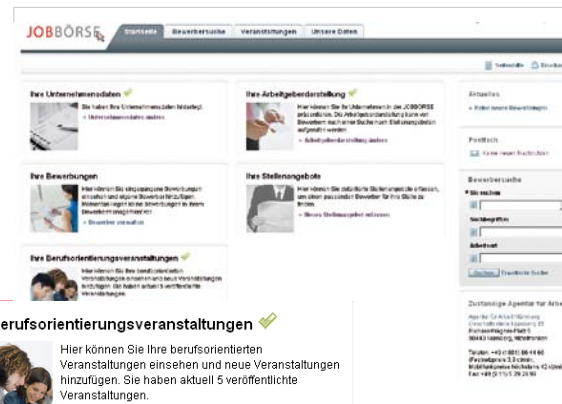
JOBBÖRSE

Startseite | Bewerbersuche | Veranstaltungen | Unsere Daten

Seitenhilfe | Drucken

Ihre Unternehmensdaten

Sie haben Ihre Unternehmensdaten hinterlegt.

» Unternehmensdaten ändern

Ihre Arbeitgeberdarstellung

Hier können Sie Ihr Unternehmen in der JOBBÖRSE präsentieren. Die Arbeitgeberdarstellung kann von Bewerbern nach einer Suche nach Stellenangeboten aufgerufen werden.

» Arbeitgeberdarstellung ändern

Aktuelles

» Keine neuen Bewerbungen

Postfach

Keine neuen Nachrichten

Ihre Bewerbungen

Hier können Sie eingegangene Bewerbungen einsehen und eigene Bewerber hinzufügen. Momentan liegen keine Bewerbungen in Ihrem Bewerbermanagement vor.

» Bewerber verwalten

Ihre Stellenangebote

Hier können Sie detaillierte Stellenangebote erfassen, um einen passenden Bewerber für Ihre Stelle zu finden.

» Neues Stellenangebot erfassen

Bewerbersuche

Ich suche

Suchbegriffe

Arbeitsort

Suchen | Erweiterte Suche

Ihre Berufsorientierungsveranstaltungen

Hier können Sie Ihre berufsorientierten Veranstaltungen einsehen und neue Veranstaltungen hinzufügen. Sie haben aktuell 5 veröffentlichte Veranstaltungen.

Zuständige Agentur für Arbeit

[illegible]

Telefon: +49 (0)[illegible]

erufsorientierungsveranstaltungen

Hier können Sie Ihre berufsorientierten Veranstaltungen einsehen und neue Veranstaltungen hinzufügen. Sie haben aktuell 5 veröffentlichte Veranstaltungen.